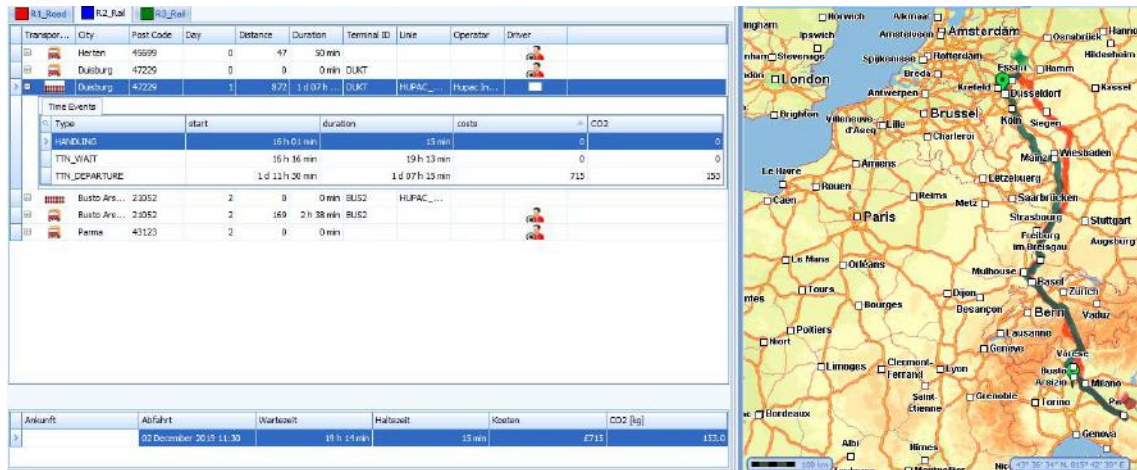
R1_Road R2_Rail R3_Rail

| Transpor... | City | Post Code | Day | Distance | Duration | Terminal ID | Linie | Operator | Driver |
|---|---|---|---|---|---|---|---|---|---|
| | Herten | 45699 | 0 | 47 | 50 min | | | | |
| | Duisburg | 47229 | 0 | 0 | 0 min | DUKT | | | |
| | Duisburg | 47229 | 1 | 872 | 1 d 07 h ... | DUKT | HUPAC_... | Hupac In... | |

Time Events

| Type | start | duration | costs | CO2 |
|---|---|---|---|---|
| HANDLING | 16 h 01 min | 15 min | 0 | 0 |
| TTN_WAIT | 16 h 16 min | 19 h 13 min | 0 | 0 |
| TTN_DEPARTURE | 1 d 11 h 30 min | 1 d 07 h 15 min | 715 | 153 |

| Transpor... | City | Post Code | Day | Distance | Duration | Terminal ID | Linie | Operator | Driver |
|---|---|---|---|---|---|---|---|---|---|
| | Busto Ars... | 21052 | 2 | 0 | 0 min | BUS2 | HUPAC_... | | |
| | Busto Ars... | 21052 | 2 | 169 | 2 h 38 min | BUS2 | | | |
| | Parma | 43123 | 2 | 0 | 0 min | | | | |

| Ankunft | Abfahrt | Wartezeit | Haltezeit | Kosten | CO2 [kg] |
|---|---|---|---|---|---|
| | 02 December 2019 11:30 | 19 h 14 min | 15 min | £715 | 153.0 |

Norwich Alkmaar Amsterdam Ipswich Amstelveen Osnabrück Hannover Stevenage Spijkenisse Rotterdam Hildesheim Breda Essen Hamm London Krefeld Antwerpen Düsseldorf Kassel Brighton Brussel Villeneuve-d'Ascq Lille Köln Siegen Charleroi Amiens Mainz Wiesbaden Le Havre Rouen Reims Luxembourg Caen Metz Saarbrücken Paris Strasbourg Stuttgart Freiburg im Breisgau Augsburg Le Mans Orléans Mulhouse Basel Zürich Tours Dijon Bourges Besançon Bern Vaduz Poitiers Lausanne Niort Genève Limoges Clermont-Ferrand Lyon Varese Busto Arsizio Milano Grenoble Saint-Etienne Torino Bordeaux Genova Albi Nîmes Montpellier Nice 100 km 43° 36' 34" N, 015° 42' 30" E